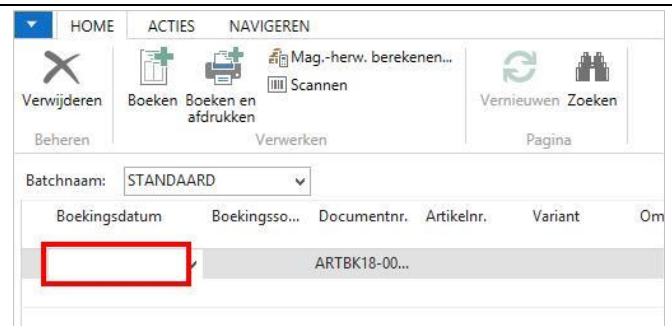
HOME ACTIES NAVIGEREN

Verwijderen Boeken Boeken en afdrukken Mag.-herw. berekenen... Scannen Vernieuwen Zoeken

Beheren Verwerken Pagina

Batchnaam: STANDAARD

| Boekingsdatum | Boekingsso... | Documentnr. | Artikelnr. | Variant | Om |
|---|---|---|---|---|---|
| | | ARTBK18-00... | | | |